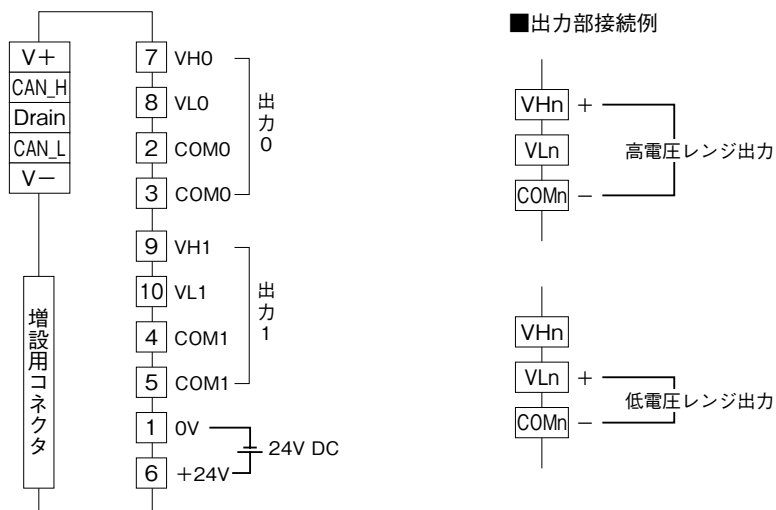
V+
CAN_H
Drain
CAN_L
V−

増設用コネクタ

7 VH0
8 VL0
2 COM0
3 COM0
出力0

9 VH1
10 VL1
4 COM1
5 COM1
出力1

1 0V
6 +24V
24V DC

■出力部接続例

VHn +
VLn
COMn −
高電圧レンジ出力

VHn
VLn +
COMn −
低電圧レンジ出力